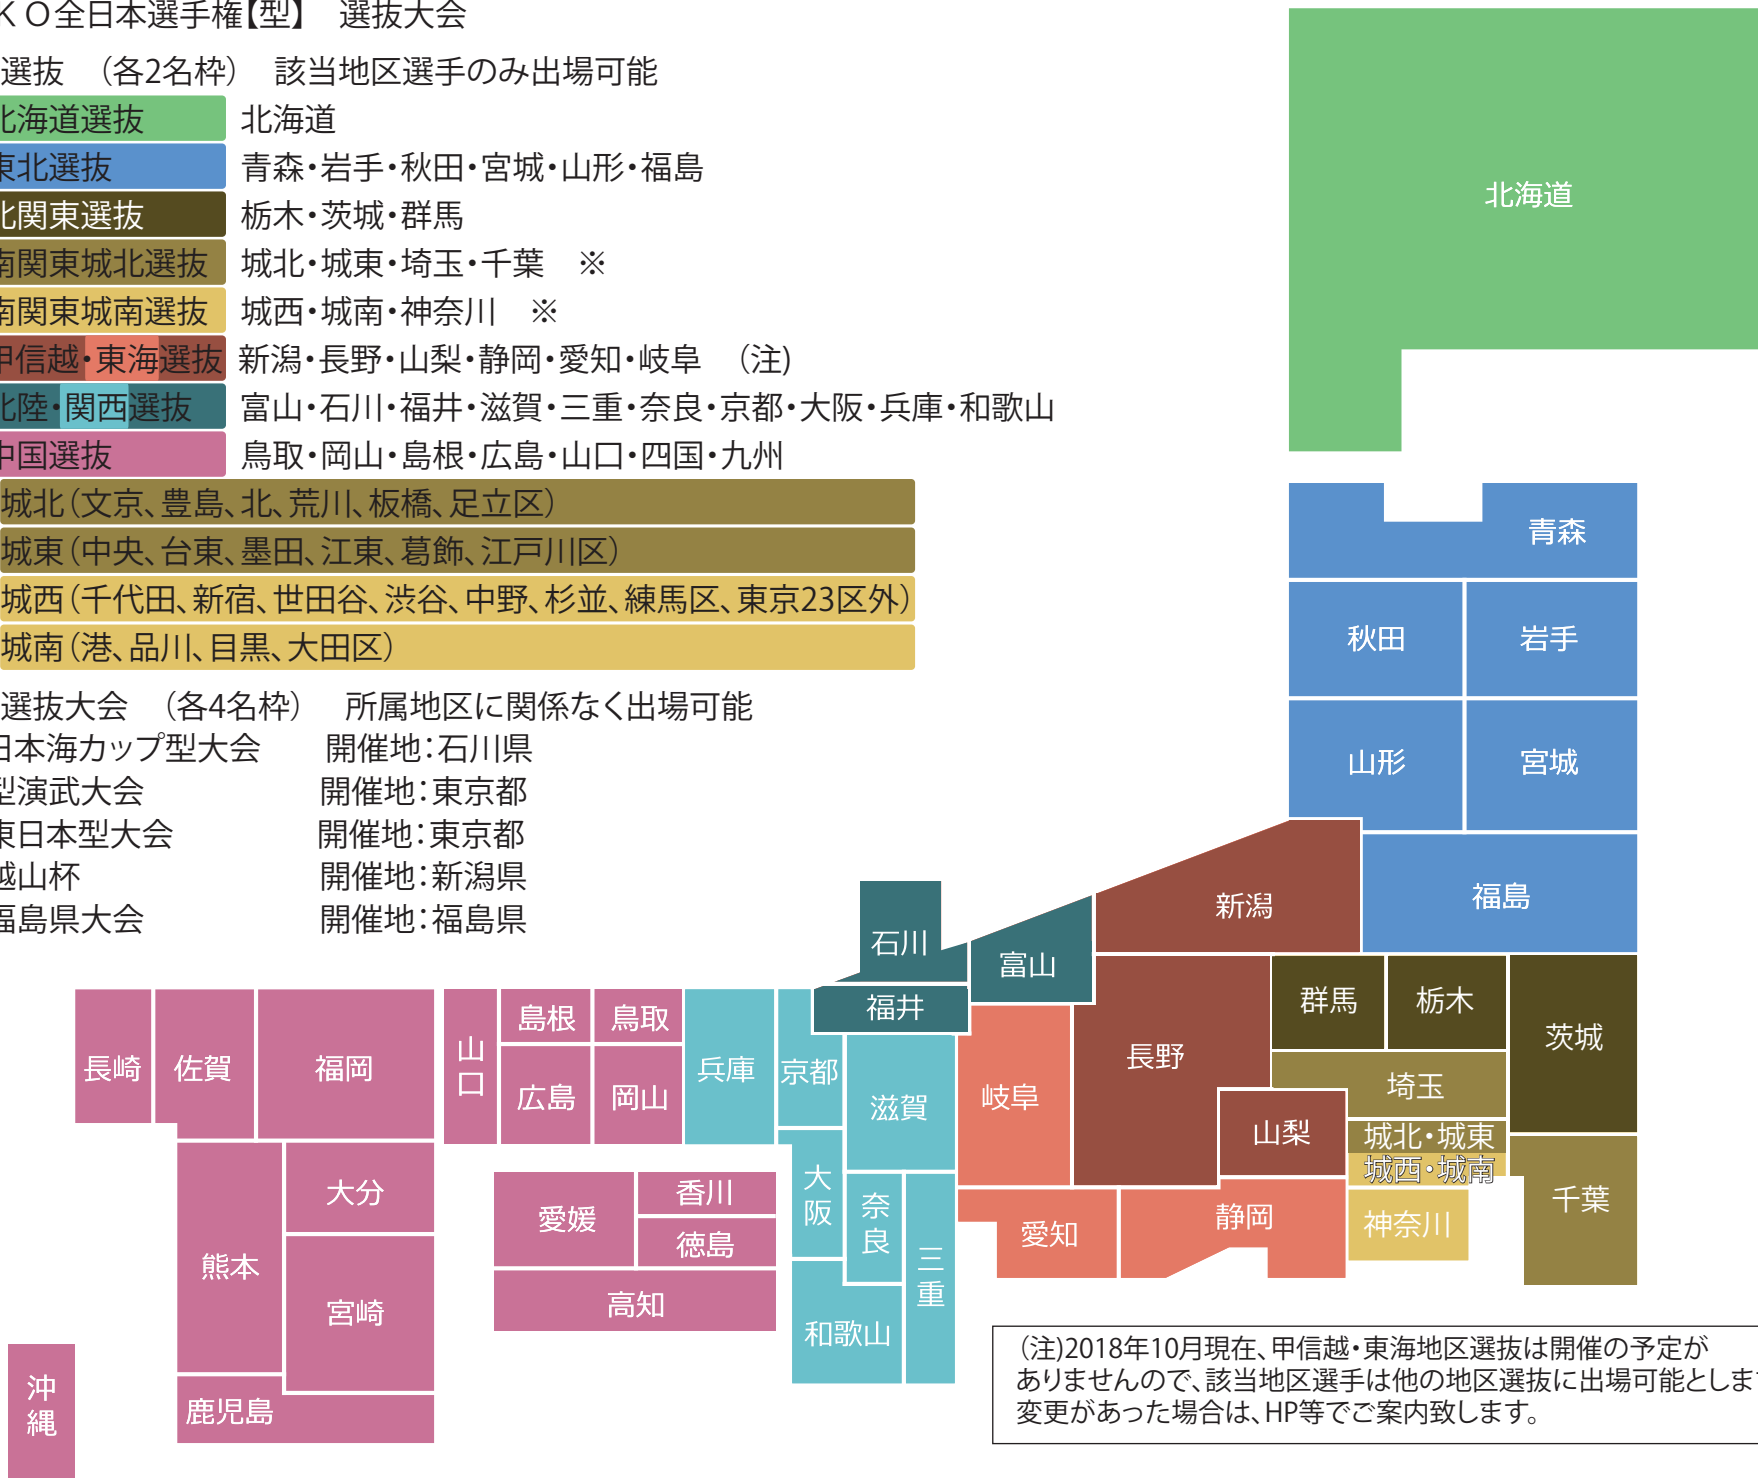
ＫＯ全日本選手権【型】　選抜大会

選抜　(各2名枠)　該当地区選手のみ出場可能

| 北海道選抜 | 北海道 |
|---|---|
| 東北選抜 | 青森・岩手・秋田・宮城・山形・福島 |
| 北関東選抜 | 栃木・茨城・群馬 |
| 南関東城北選抜 | 城北・城東・埼玉・千葉　※ |
| 南関東城南選抜 | 城西・城南・神奈川　※ |
| 甲信越・東海選抜 | 新潟・長野・山梨・静岡・愛知・岐阜　(注) |
| 北陸・関西選抜 | 富山・石川・福井・滋賀・三重・奈良・京都・大阪・兵庫・和歌山 |
| 中国選抜 | 鳥取・岡山・島根・広島・山口・四国・九州 |

城北（文京、豊島、北、荒川、板橋、足立区）
城東（中央、台東、墨田、江東、葛飾、江戸川区）
城西（千代田、新宿、世田谷、渋谷、中野、杉並、練馬区、東京23区外）
城南（港、品川、目黒、大田区）

選抜大会　(各4名枠)　所属地区に関係なく出場可能
日本海カップ型大会　開催地：石川県
型演武大会　開催地：東京都
東日本型大会　開催地：東京都
越山杯　開催地：新潟県
福島県大会　開催地：福島県

北海道
青森
秋田
岩手
山形
宮城
新潟
福島
石川
富山
福井
群馬
栃木
茨城
長崎
佐賀
福岡
山口
島根
鳥取
兵庫
京都
滋賀
岐阜
長野
埼玉
広島
岡山
山梨
城北・城東
城西・城南
千葉
大分
愛媛
香川
徳島
大阪
奈良
三重
愛知
静岡
神奈川
熊本
宮崎
高知
和歌山
沖縄
鹿児島

(注)2018年10月現在、甲信越・東海地区選抜は開催の予定がありませんので、該当地区選手は他の地区選抜に出場可能としま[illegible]
変更があった場合は、HP等でご案内致します。